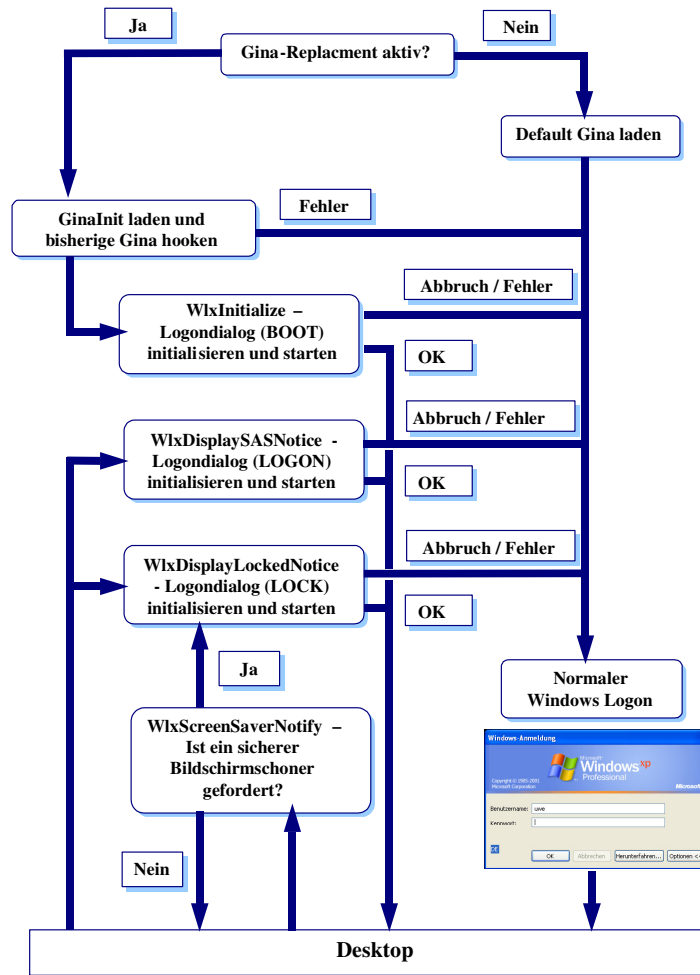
Ja

Nein

Gina-Replacment aktiv?

Default Gina laden

Fehler

GinaInit laden und bisherige Gina hooken

Abbruch / Fehler

WlxInitialize – Logondialog (BOOT) initialisieren und starten

OK

Abbruch / Fehler

WlxDisplaySASNotice - Logondialog (LOGON) initialisieren und starten

OK

Abbruch / Fehler

WlxDisplayLockedNotice - Logondialog (LOCK) initialisieren und starten

OK

Ja

Normaler Windows Logon

Windows-Anmeldung

Microsoft Windows xp Professional

Copyright © 1985-2001 Microsoft Corporation

Microsoft

Benutzername: uwe

Kennwort:

OK

Abbrechen

Herunterfahren...

Optionen <<

WlxScreenSaverNotify – Ist ein sicherer Bildschirmschoner gefordert?

Nein

Desktop